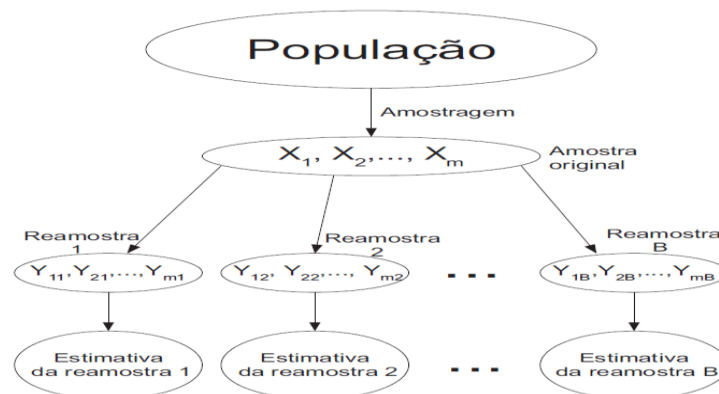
População

Amostragem

$X_1, X_2, \ldots, X_m$

Amostra original

Reamostra 1

Reamostra 2

Reamostra B

$Y_{11}, Y_{21}, \ldots, Y_{m1}$

$Y_{12}, Y_{22}, \ldots, Y_{m2}$

...

$Y_{1B}, Y_{2B}, \ldots, Y_{mB}$

Estimativa da reamostra 1

Estimativa da reamostra 2

...

Estimativa da reamostra B